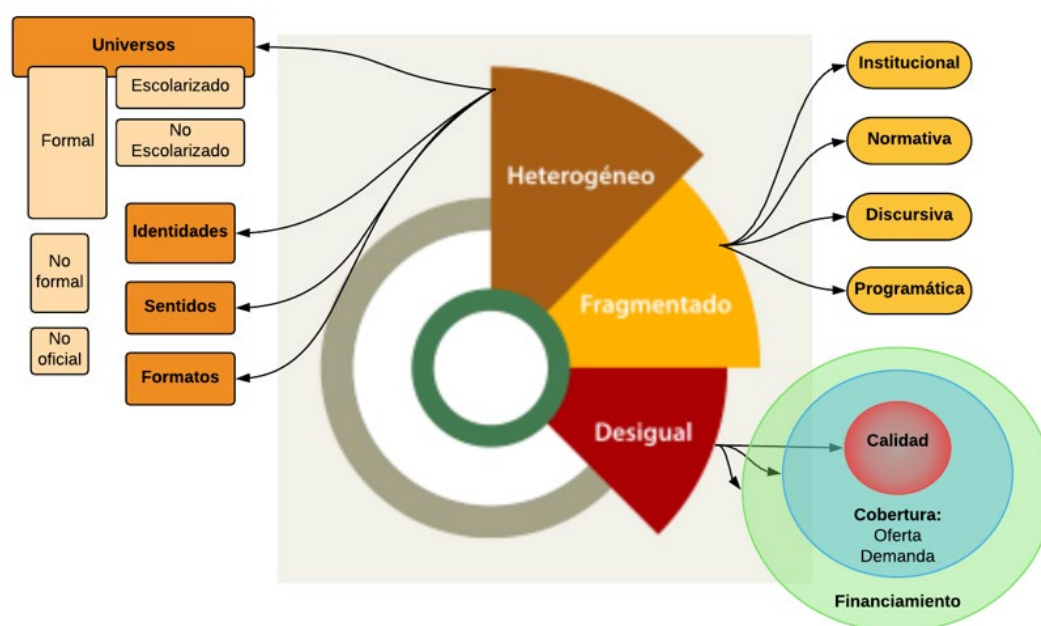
Universos

Formal

Escolarizado

No Escolarizado

No formal

No oficial

Identidades

Sentidos

Formatos

Heterogéneo

Fragmentado

Desigual

Institucional

Normativa

Discursiva

Programática

Calidad

Cobertura:
Oferta
Demanda

Financiamiento